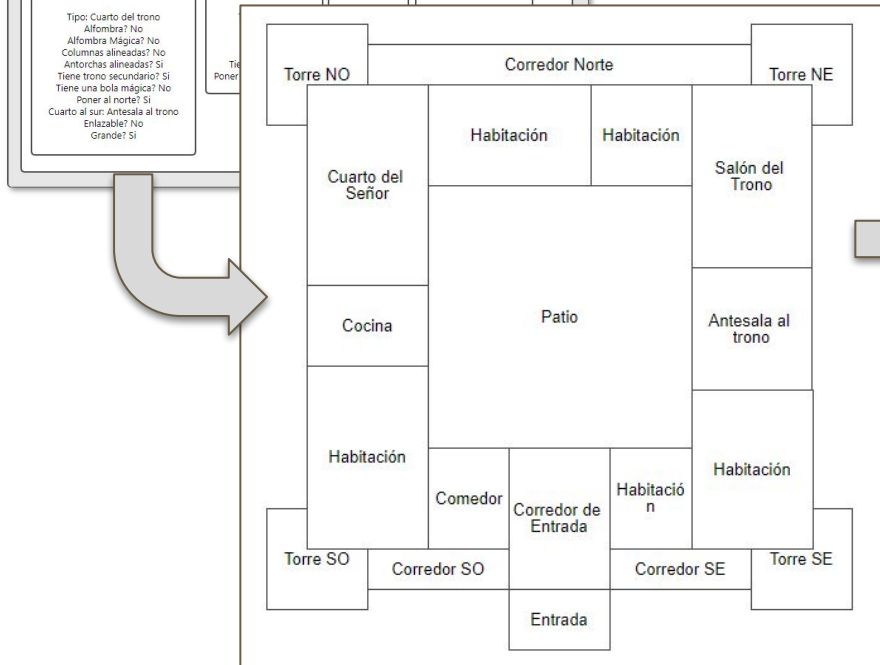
Tipo: Cuarto del trono
Alfombra? No
Alfombra Mágica? No
Columnas alineadas? No
Antorchas alineadas? Si
Tiene trono secundario? Si
Tiene una bola mágica? No
Poner al norte? Si
Cuarto al sur: Antesala al trono
Enlazable? No
Grande? Si

Tie
Poner

Torre NO
Corredor Norte
Torre NE
Habitación
Habitación
Cuarto del Señor
Salón del Trono
Patio
Cocina
Antesala al trono
Habitación
Habitación
Comedor
Corredor de Entrada
Habitació n
Torre SO
Corredor SO
Corredor SE
Torre SE
Entrada